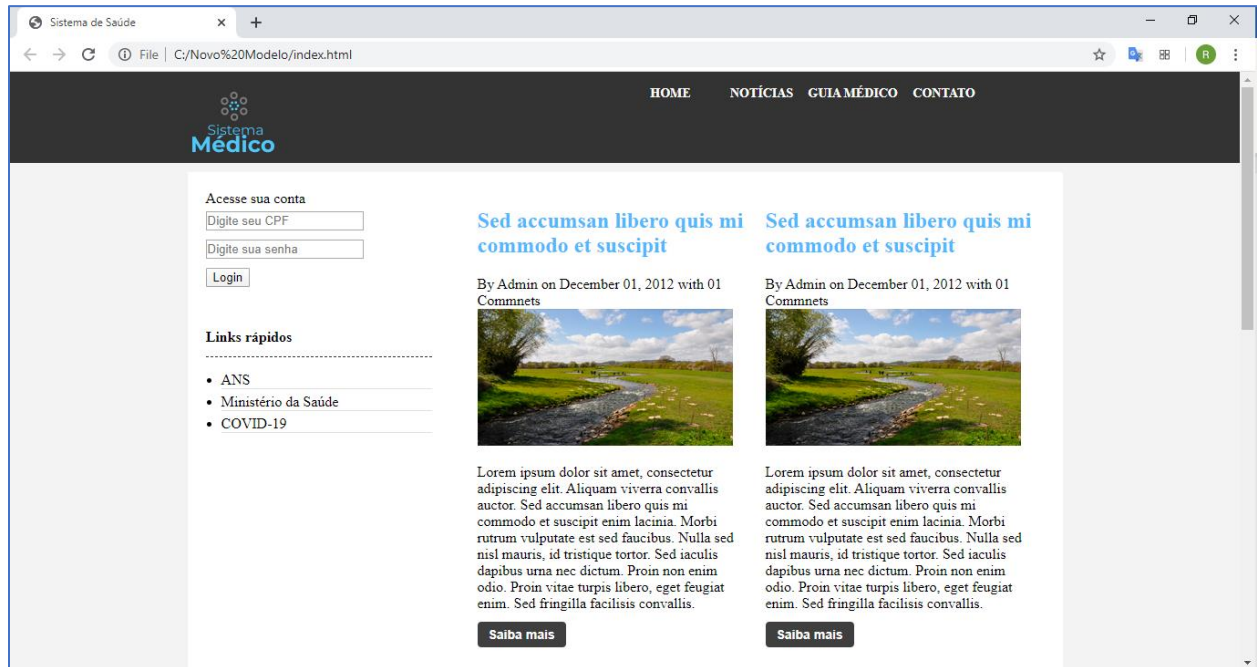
Sistema de Saúde

File | C:/Novo%20Modelo/index.html

Sistema Médico

HOME NOTÍCIAS GUIA MÉDICO CONTATO

Acesse sua conta

Digite seu CPF

Digite sua senha

Login

Links rápidos

- ANS
- Ministério da Saúde
- COVID-19

Sed accumsan libero quis mi commodo et suscipit

By Admin on December 01, 2012 with 01 Commnets

Lorem ipsum dolor sit amet, consectetur adipiscing elit. Aliquam viverra convallis auctor. Sed accumsan libero quis mi commodo et suscipit enim lacinia. Morbi rutrum vulputate est sed faucibus. Nulla sed nisl mauris, id tristique tortor. Sed iaculis dapibus urna nec dictum. Proin non enim odio. Proin vitae turpis libero, eget feugiat enim. Sed fringilla facilisis convallis.

Saiba mais

Sed accumsan libero quis mi commodo et suscipit

By Admin on December 01, 2012 with 01 Commnets

Lorem ipsum dolor sit amet, consectetur adipiscing elit. Aliquam viverra convallis auctor. Sed accumsan libero quis mi commodo et suscipit enim lacinia. Morbi rutrum vulputate est sed faucibus. Nulla sed nisl mauris, id tristique tortor. Sed iaculis dapibus urna nec dictum. Proin non enim odio. Proin vitae turpis libero, eget feugiat enim. Sed fringilla facilisis convallis.

Saiba mais